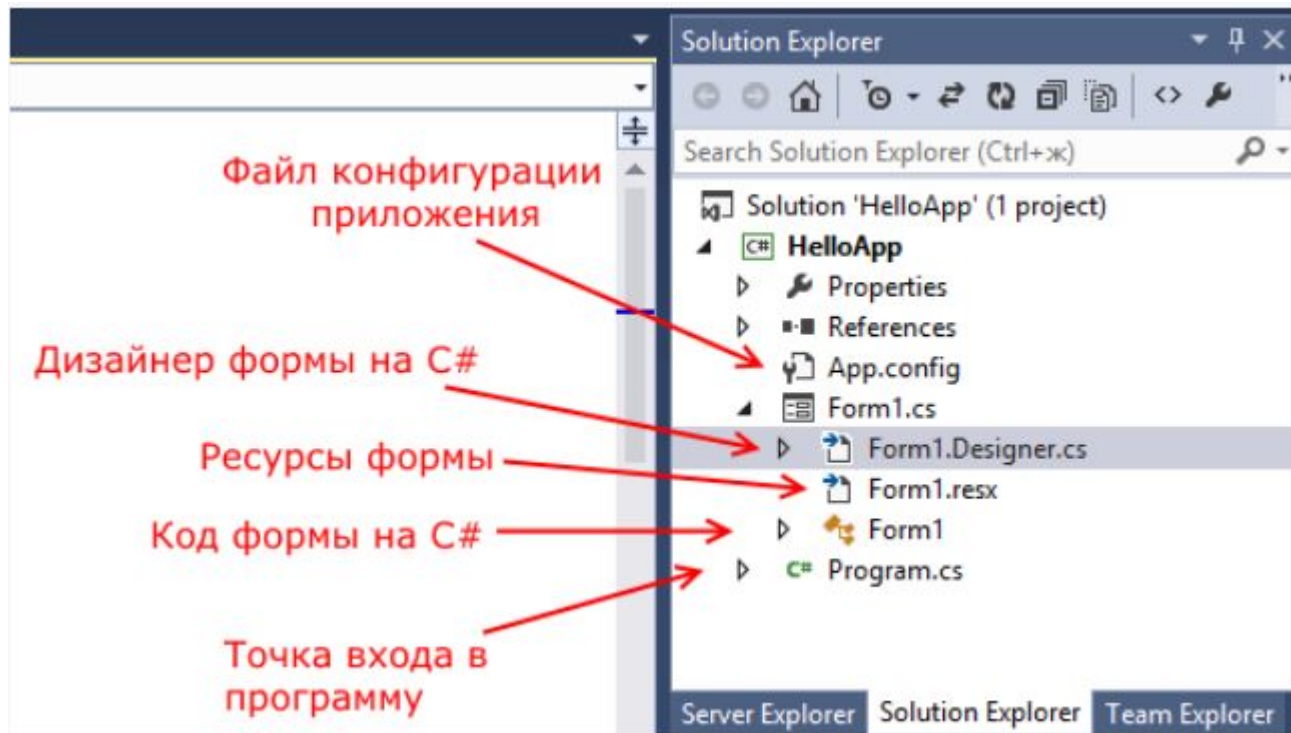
Solution Explorer

Search Solution Explorer (Ctrl+ж)

Solution 'HelloApp' (1 project)
HelloApp
Properties
References
App.config
Form1.cs
Form1.Designer.cs
Form1.resx
Form1
Program.cs

Файл конфигурации приложения

Дизайнер формы на C#

Ресурсы формы

Код формы на C#

Точка входа в программу

Server Explorer
Solution Explorer
Team Explorer